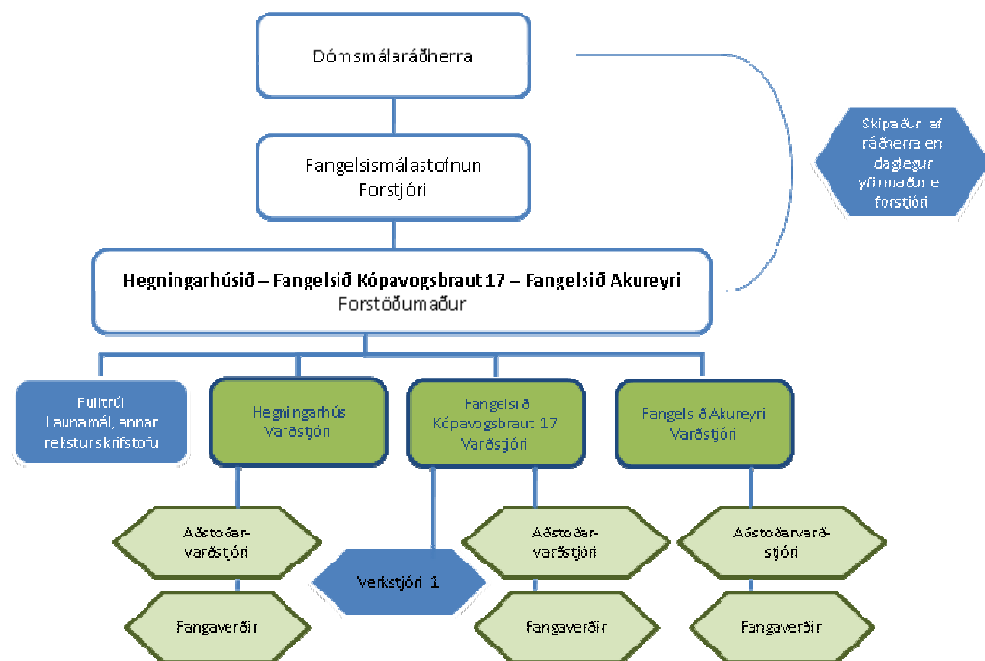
Dómsmálaráðherra

Skipaður af ráðherra en daglegur yfirmaður e forstjóri

Fangelsismálastofnun
Forstjóri

Hegningarhúsið – Fangelsið Kópavogsbraut 17 – Fangelsið Akureyri
Forstöðumaður

Fulltrúi
Launamál, annar rekstur skrifstofu

Hegningarhús
Varðstjóri

Fangelsið Kópavogsbraut 17
Varðstjóri

Fangelsið Akureyri
Varðstjóri

Aðstoðarvarðstjóri

Aðstoðarvarðstjóri

Aðstoðarvarðstjóri

Verkstjóri 1

Fangaverðir

Fangaverðir

Fangaverðir